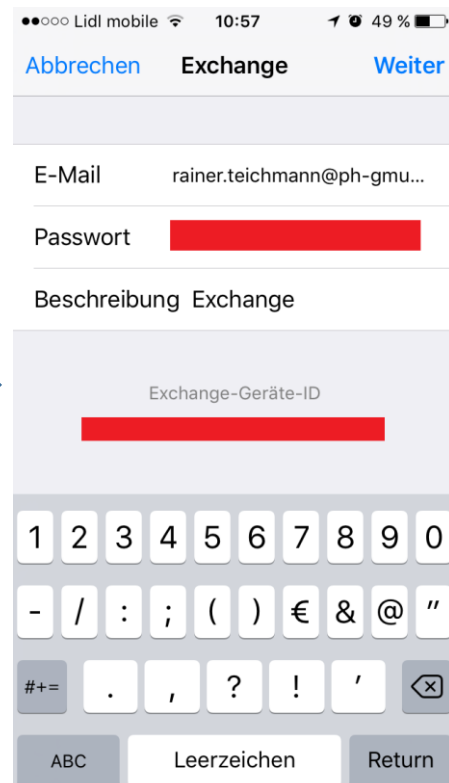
●●○○○ Lidl mobile 10:57 49 %

Abbrechen Exchange Weiter

E-Mail rainer.teichmann@ph-gmu...

Passwort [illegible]

Beschreibung Exchange

Exchange-Geräte-ID

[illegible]

1 2 3 4 5 6 7 8 9 0

- / : ; ( ) € & @ "

#+= . , ? ! '

ABC Leerzeichen Return